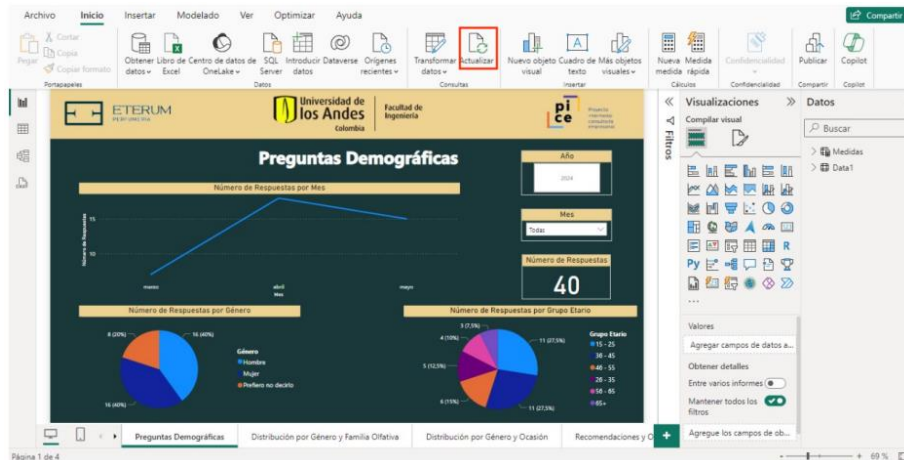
Archivo Inicio Insertar Modelado Ver Optimizar Ayuda Compartir

Pegar Cortar Copia Copiar formato Portapapeles
Obtener datos Libro de Excel Centro de datos de OneLake SQL Server Introducir datos Dataverse Orígenes recientes Datos
Transformar datos Actualizar Consultas
Nuevo objeto visual Cuadro de texto Más objetos visuales Insertar
Nueva medida Medida rápida Cálculos
Confidencialidad Confidencialidad
Publicar Compartir
Copilot Copilot

ETERUM PERFUMERIA
Universidad de los Andes Colombia
Facultad de Ingeniería
pi ce Proyecto interfaces consultoría empresarial

Preguntas Demográficas

Año
2024

Número de Respuestas por Mes
Número de Respuestas
15
10
marzo abril mayo
Mes

Mes
Todas

Número de Respuestas
40

Número de Respuestas por Género
8 (20%) 16 (40%) 16 (40%)
Género
Hombre
Mujer
Prefiero no decirlo

Número de Respuestas por Grupo Etario
3 (7,5%) 4 (10%) 11 (27,5%) 5 (12,5%) 6 (15%) 11 (27,5%)
Grupo Etario
15 - 25
38 - 45
46 - 55
28 - 35
56 - 65
65+

Filtros

Visualizaciones
Compilar visual
Valores
Agregar campos de datos a...
Obtener detalles
Entre varios informes
Mantener todos los filtros
Agregue los campos de ob...

Datos
Buscar
Medidas
Data1

Preguntas Demográficas Distribución por Género y Familia Olfativa Distribución por Género y Ocasión Recomendaciones y O

Página 1 de 4
69 %